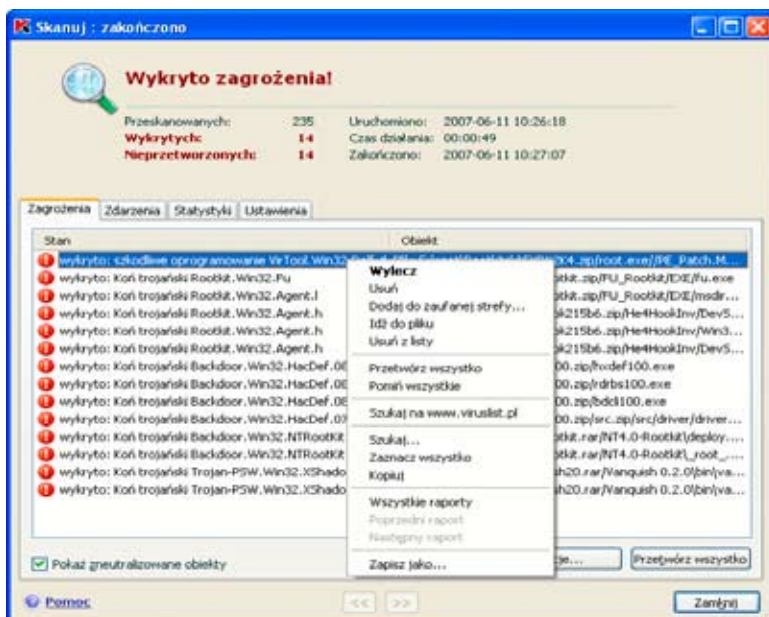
Skanuj : zakończono

Wykryto zagrożenia!

Przeskanowanych: 235 Uruchomiono: 2007-06-11 10:26:18
Wykrytych: 14 Czas działania: 00:00:49
Nieprzetworzonych: 14 Zakończono: 2007-06-11 10:27:07

Zagrożenia | Zdarzenia | Statystyki | Ustawienia

| Stan | Obiekt |
|---|---|
| wykryto: szkodliwe oprogramowanie VirTool.Win32.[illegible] | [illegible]X4.zip/root.exe//PE_Patch.M... |
| wykryto: Koń trojański Rootkit.Win32.Fu | otkit.zip/FU_Rootkit/EXE/fu.exe |
| wykryto: Koń trojański Rootkit.Win32.Agent.l | otkit.zip/FU_Rootkit/EXE/msdir... |
| wykryto: Koń trojański Rootkit.Win32.Agent.h | k215b6.zip/He4HookInv/Dev5... |
| wykryto: Koń trojański Rootkit.Win32.Agent.h | k215b6.zip/He4HookInv/Win3... |
| wykryto: Koń trojański Rootkit.Win32.Agent.h | k215b6.zip/He4HookInv/Dev5... |
| wykryto: Koń trojański Backdoor.Win32.HacDef.0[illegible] | 00.zip/hxdef100.exe |
| wykryto: Koń trojański Backdoor.Win32.HacDef.0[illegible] | 00.zip/rdrbs100.exe |
| wykryto: Koń trojański Backdoor.Win32.HacDef.0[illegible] | 00.zip/bdcli100.exe |
| wykryto: Koń trojański Backdoor.Win32.HacDef.0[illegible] | 00.zip/src.zip/src/driver/driver.... |
| wykryto: Koń trojański Backdoor.Win32.NTRootKit | otkit.rar/NT4.0-Rootkit/deploy.... |
| wykryto: Koń trojański Backdoor.Win32.NTRootKit | otkit.rar/NT4.0-Rootkit/_root_... |
| wykryto: Koń trojański Trojan-PSW.Win32.XShado | h20.rar/Vanquish 0.2.0/bin/va... |
| wykryto: Koń trojański Trojan-PSW.Win32.XShado | h20.rar/Vanquish 0.2.0/bin/va... |

Wylecz
Usuń
Dodaj do zaufanej strefy...
Idź do pliku
Usuń z listy
Przetwórz wszystko
Pomiń wszystkie
Szukaj na www.viruslist.pl
Szukaj...
Zaznacz wszystko
Kopiuj
Wszystkie raporty
Poprzedni raport
Następny raport
Zapisz jako...

Pokaż zneutralizowane obiekty
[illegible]je...
Przetwórz wszystko

Pomoc
<<
>>
Zamknij